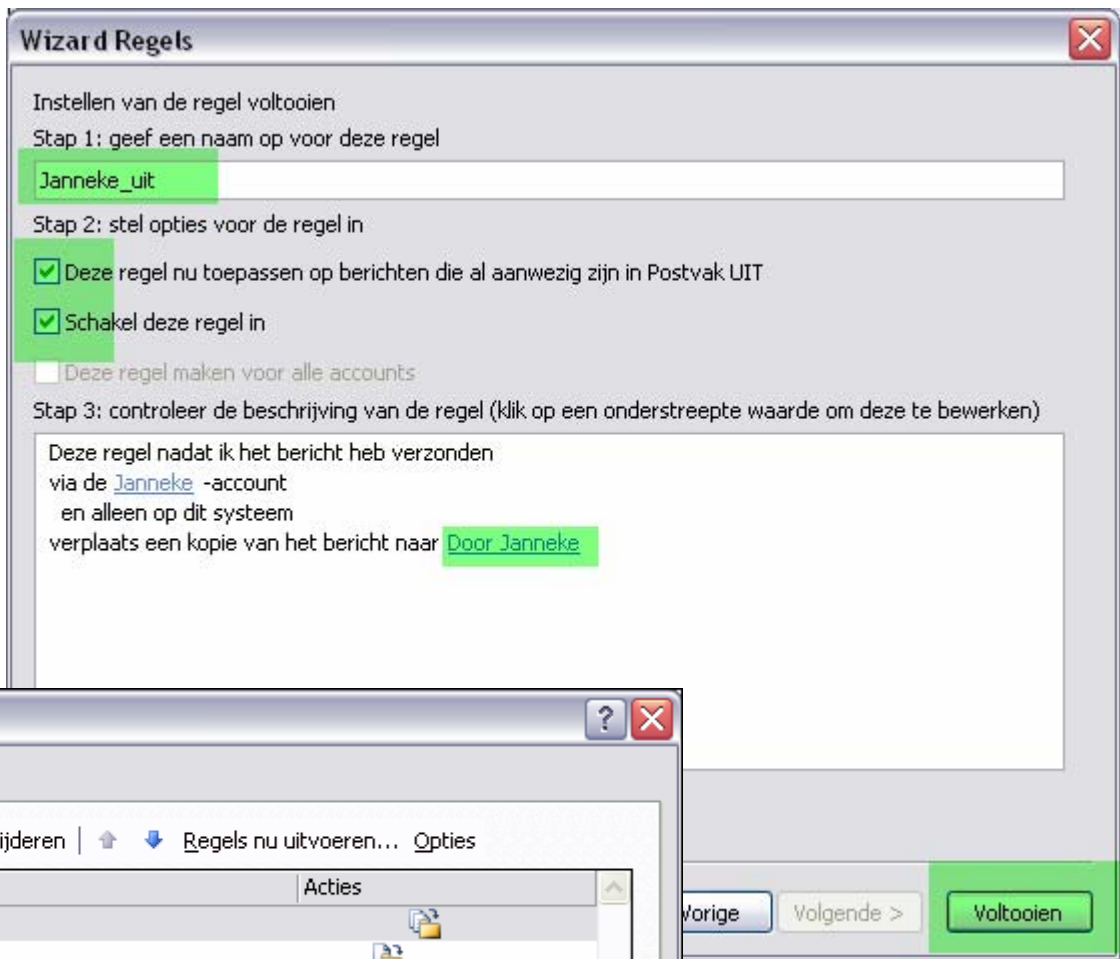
Wizard Regels

Instellen van de regel voltooien

Stap 1: geef een naam op voor deze regel

Janneke_uit

Stap 2: stel opties voor de regel in

Deze regel nu toepassen op berichten die al aanwezig zijn in Postvak UIT

Schakel deze regel in

Deze regel maken voor alle accounts

Stap 3: controleer de beschrijving van de regel (klik op een onderstreepte waarde om deze te bewerken)

Deze regel nadat ik het bericht heb verzonden
via de Janneke -account
en alleen op dit systeem
verplaats een kopie van het bericht naar Door Janneke

ijderen | Regels nu uitvoeren... Opties

Acties

Vorige

Volgende >

Voltooien